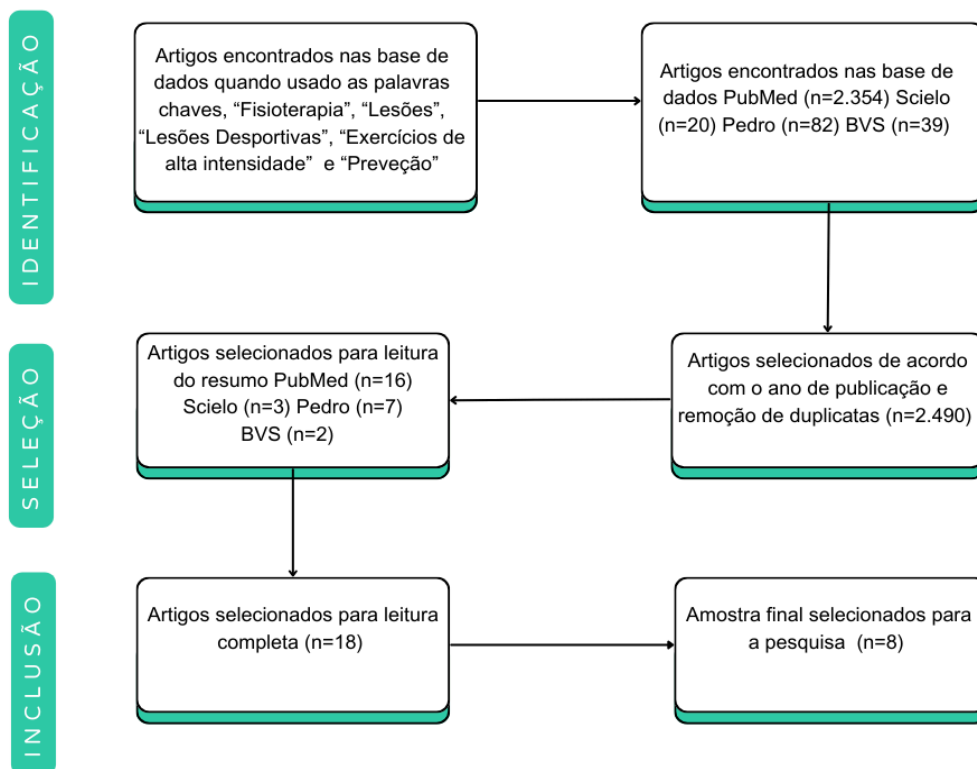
IDENTIFICAÇÃO

Artigos encontrados nas base de dados quando usado as palavras chaves, “Fisioterapia”, “Lesões”, “Lesões Desportivas”, “Exercícios de alta intensidade” e “Preveção”

Artigos encontrados nas base de dados PubMed (n=2.354) Scielo (n=20) Pedro (n=82) BVS (n=39)

SELEÇÃO

Artigos selecionados de acordo com o ano de publicação e remoção de duplicatas (n=2.490)

Artigos selecionados para leitura do resumo PubMed (n=16) Scielo (n=3) Pedro (n=7) BVS (n=2)

INCLUSÃO

Artigos selecionados para leitura completa (n=18)

Amostra final selecionados para a pesquisa (n=8)